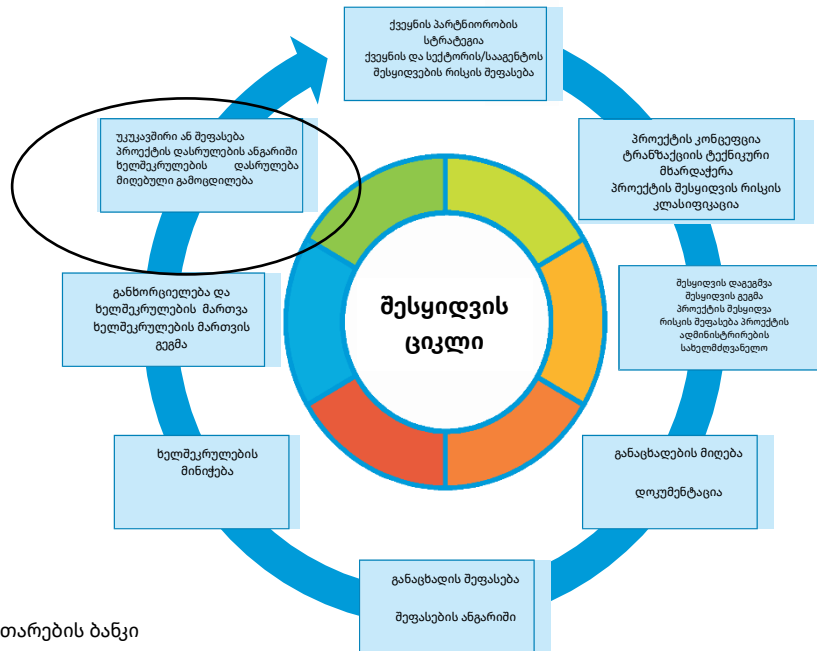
ქვეყნის პარტნიორობის სტრატეგია
ქვეყნის და სექტორის/სააგენტოს შესყიდვების რისკის შეფასება

პროექტის კონცეფცია
ტრანზაქციის ტექნიკური მხარდაჭერა
პროექტის შესყიდვის რისკის კლასიფიკაცია

შესყიდვის დაგეგმვა
შესყიდვის გეგმა
პროექტის შესყიდვა
რისკის შეფასება პროექტის ადმინისტრირების სახელმძღვანელო

განაცხადების მიღება

დოკუმენტაცია

განაცხადის შეფასება

შეფასების ანგარიში

ხელშეკრულების მინიჭება

განხორციელება და ხელშეკრულების მართვა
ხელშეკრულების მართვის გეგმა

უკუკავშირი ან შეფასება
პროექტის დასრულების ანგარიში
ხელშეკრულების დასრულება
მიღებული გამოცდილება

შესყიდვის ციკლი

თარების ბანკი